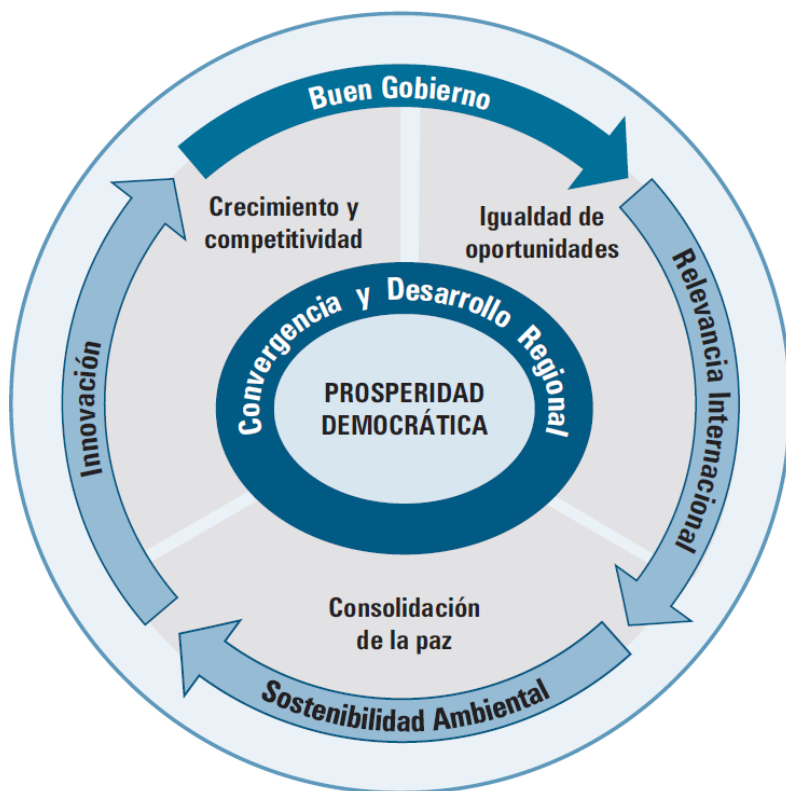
Buen Gobierno

Crecimiento y competitividad

Igualdad de oportunidades

Convergencia y Desarrollo Regional

PROSPERIDAD DEMOCRÁTICA

Relevancia Internacional

Consolidación de la paz

Sostenibilidad Ambiental

Innovación